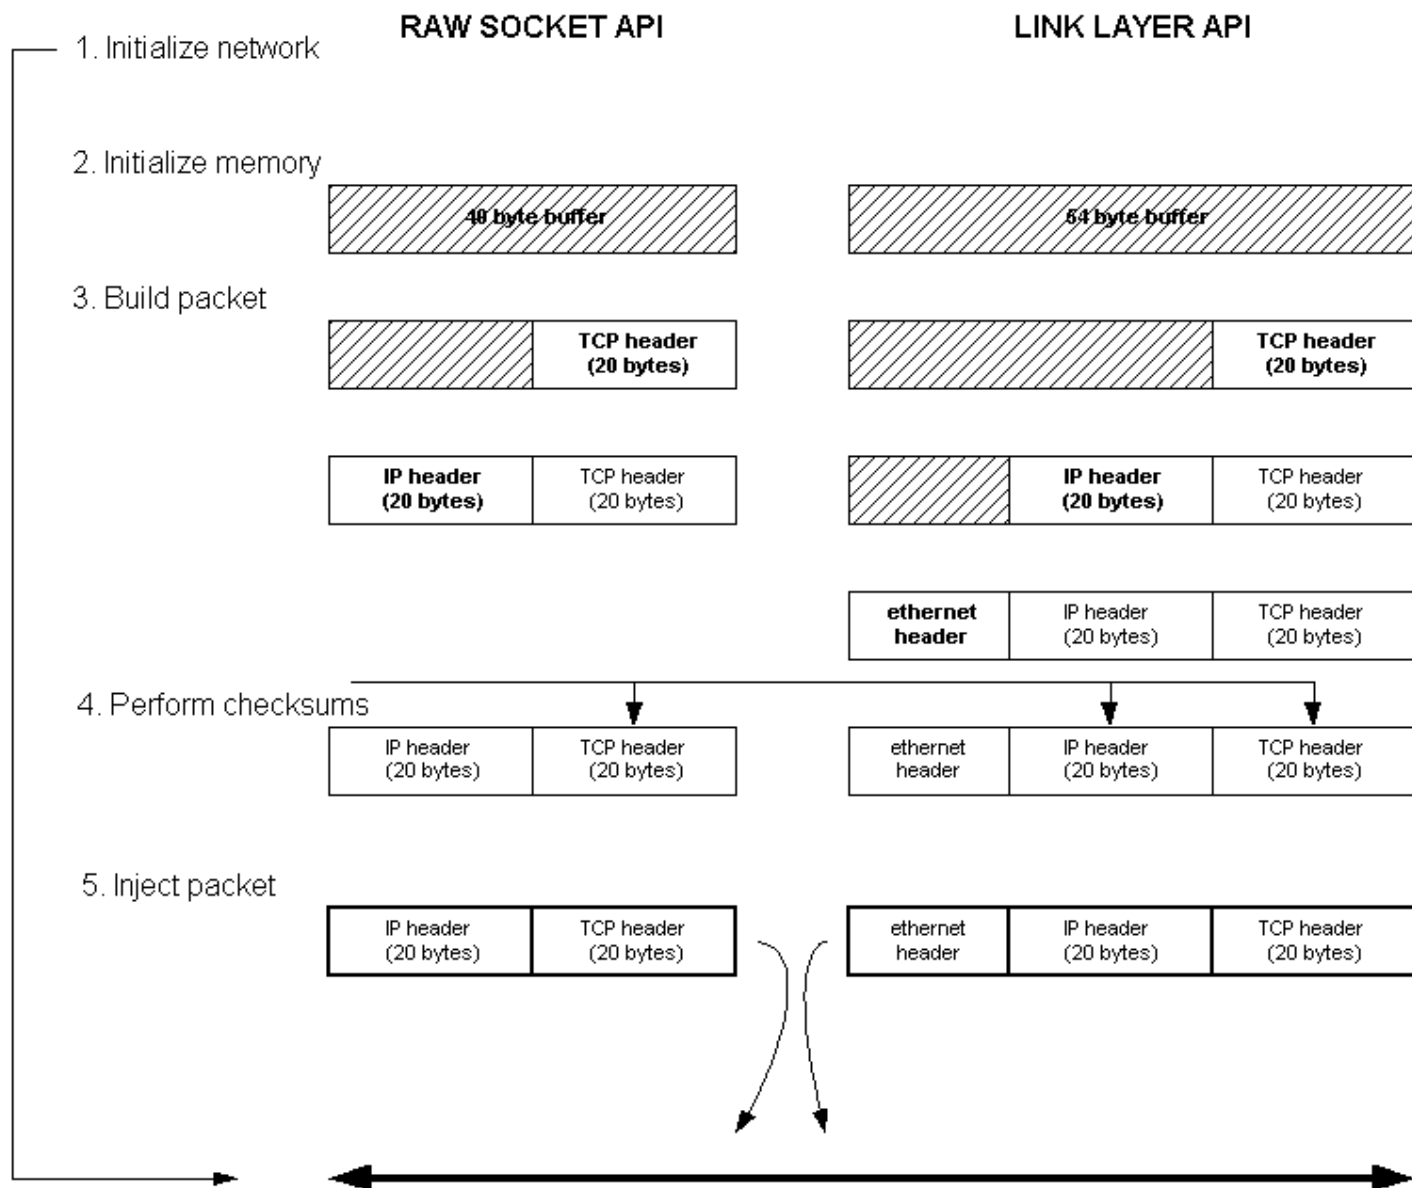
RAW SOCKET API

LINK LAYER API

1. Initialize network

2. Initialize memory

40 byte buffer

54 byte buffer

3. Build packet

TCP header (20 bytes)

TCP header (20 bytes)

IP header (20 bytes)

TCP header (20 bytes)

IP header (20 bytes)

TCP header (20 bytes)

ethernet header

IP header (20 bytes)

TCP header (20 bytes)

4. Perform checksums

IP header (20 bytes)

TCP header (20 bytes)

ethernet header

IP header (20 bytes)

TCP header (20 bytes)

5. Inject packet

IP header (20 bytes)

TCP header (20 bytes)

ethernet header

IP header (20 bytes)

TCP header (20 bytes)